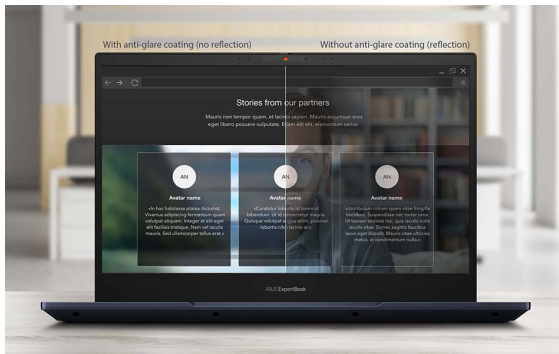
With anti-glare coating (no reflection)

Without anti-glare coating (reflection)

Stories from our partners

Mauris non tempor quam, et lacinia sapien. Mauris accumsan eros eget libero posuere vulputate. Etiam elit elit, elementum varius.

AN

Avatar name

«In hac habitasse platea dictumst. Vivamus adipiscing fermentum quam volutpat aliquam. Integer et elit eget elit facilisis tristique. Nam vel iaculis mauris. Sed ullamcorper tellus erat.»

AN

Avatar name

«Curabitur lobortis id lorem id bibendum. Ut id consectetur magna. Quisque volutpat augue enim, pulvinar lobortis nibh lacinia at»

AN

Avatar name

«Vestibulum rutrum quam vitae fringilla tincidunt. Suspendisse nec tortor urna. Ut laoreet sodales nisi, quis iaculis nulla iaculis vitae. Donec sagittis faucibus ligula ut semper. Etiam eu velit nec dui consequat, et condimentum nulla»

ASUS ExpertBook